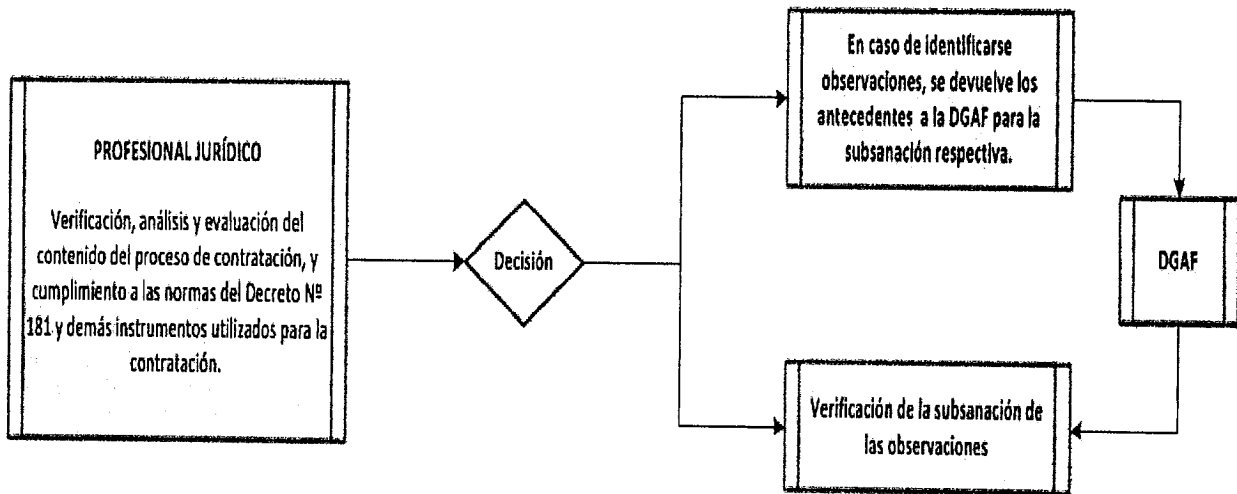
PROFESIONAL JURÍDICO

Verificación, análisis y evaluación del contenido del proceso de contratación, y cumplimiento a las normas del Decreto Nº 181 y demás instrumentos utilizados para la contratación.

Decisión

En caso de identificarse observaciones, se devuelve los antecedentes a la DGAF para la subsanación respectiva.

DGAF

Verificación de la subsanación de las observaciones